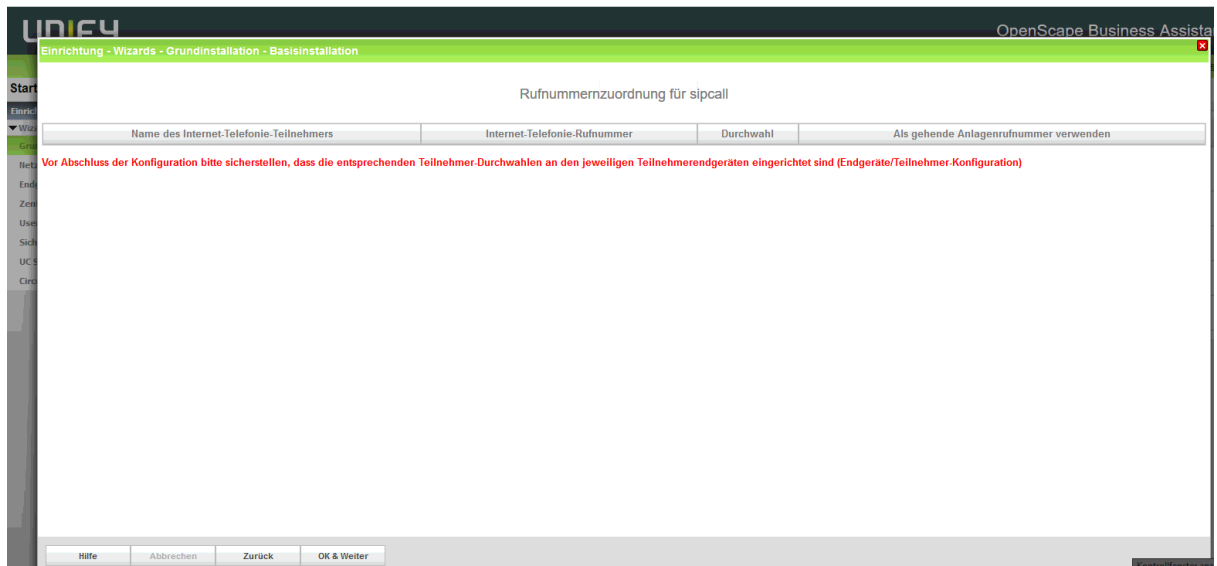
UNIFY

OpenScape Business Assista

Einrichtung - Wizards - Grundinstallation - Basisinstallation

Start
Einric
▼Wiz
Gru
Netz
Endg
Zent
User
Sich
UC S
Circ

Rufnummernzuordnung für sipcall

| Name des Internet-Telefonie-Teilnehmers | Internet-Telefonie-Rufnummer | Durchwahl | Als gehende Anlagenrufnummer verwenden |
|---|---|---|---|

Vor Abschluss der Konfiguration bitte sicherstellen, dass die entsprechenden Teilnehmer-Durchwahlen an den jeweiligen Teilnehmerendgeräten eingerichtet sind (Endgeräte/Teilnehmer-Konfiguration)

Hilfe
Abbrechen
Zurück
OK & Weiter